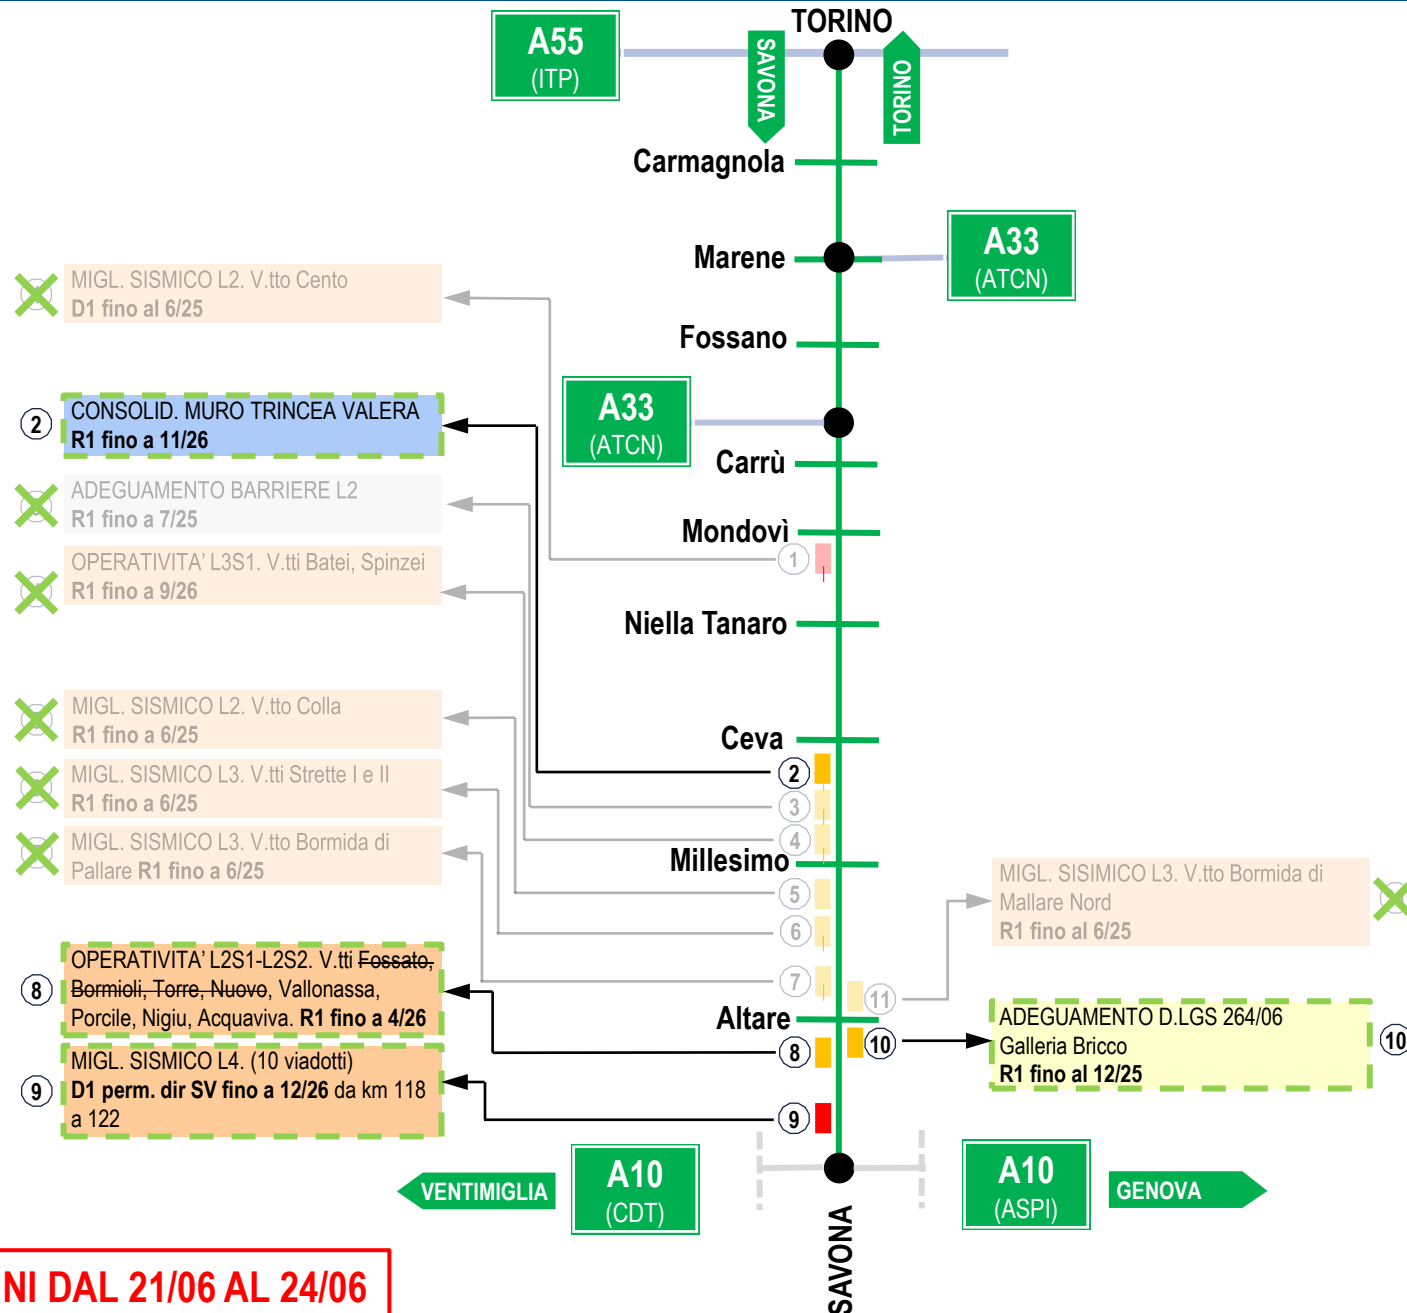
A55
(ITP)

SAVONA

TORINO

TORINO

Carmagnola

Marene

A33
(ATCN)

Fossano

A33
(ATCN)

Carrù

Mondovì

Niella Tanaro

Ceva

Millesimo

Altare

MIGL. SISMICO L2. V.tto Cento
D1 fino al 6/25

2 CONSOLID. MURO TRINCEA VALERA
R1 fino a 11/26

ADEGUAMENTO BARRIERE L2
R1 fino a 7/25

OPERATIVITA' L3S1. V.tti Batei, Spinzei
R1 fino a 9/26

MIGL. SISMICO L2. V.tto Colla
R1 fino a 6/25

MIGL. SISMICO L3. V.tti Strette I e II
R1 fino a 6/25

MIGL. SISMICO L3. V.tto Bormida di Pallare R1 fino a 6/25

8 OPERATIVITA' L2S1-L2S2. V.tti Fossato, Bormioli, Torre, Nuovo, Vallonassa, Porcile, Nigiu, Acquaviva. R1 fino a 4/26

9 MIGL. SISMICO L4. (10 viadotti)
D1 perm. dir SV fino a 12/26 da km 118 a 122

1

2

3

4

5

6

7

11

8

10

9

MIGL. SISIMICO L3. V.tto Bormida di Mallare Nord
R1 fino al 6/25

ADEGUAMENTO D.LGS 264/06
Galleria Bricco
R1 fino al 12/25

10

VENTIMIGLIA

A10
(CDT)

SAVONA

A10
(ASPI)

GENOVA

NI DAL 21/06 AL 24/06